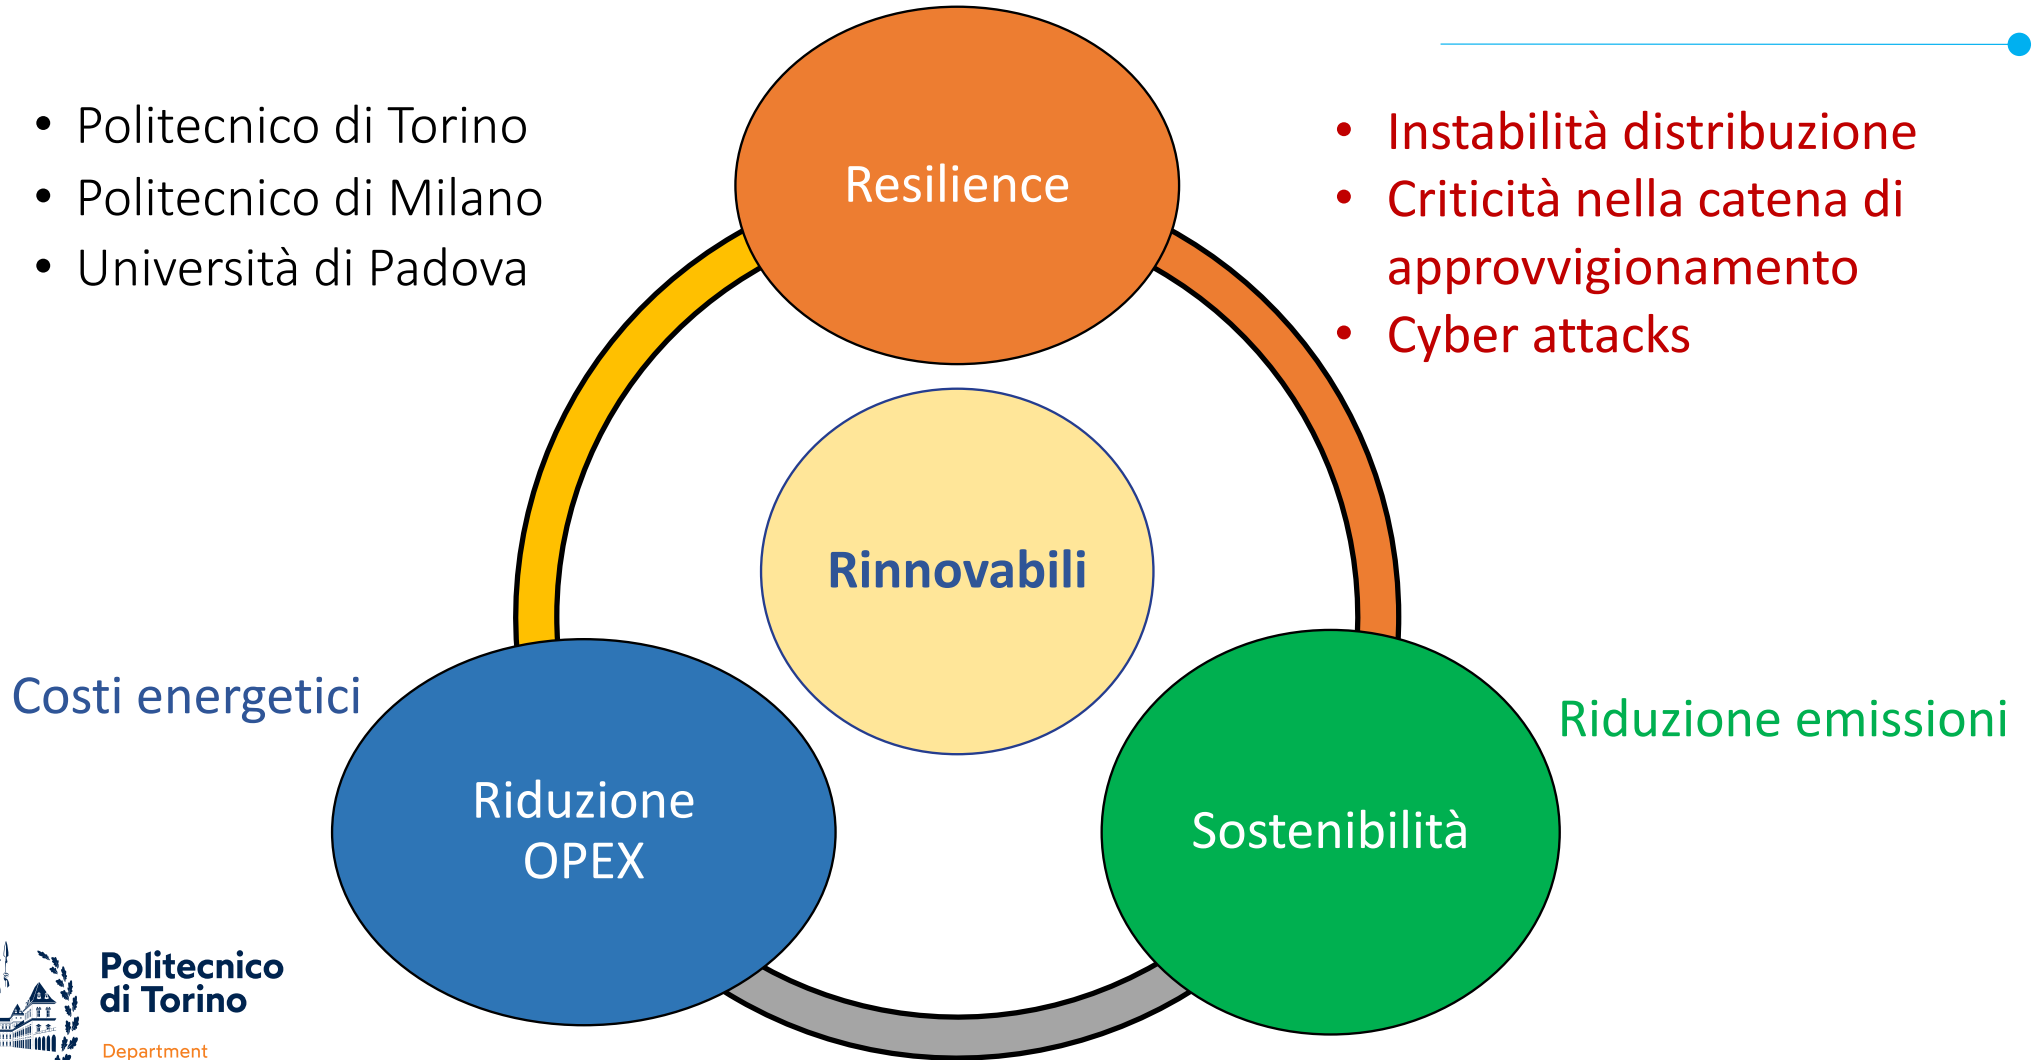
• Politecnico di Torino
• Politecnico di Milano
• Università di Padova

Resilience

• Instabilità distribuzione
• Criticità nella catena di approvvigionamento
• Cyber attacks

Rinnovabili

Costi energetici

Riduzione OPEX

Sostenibilità

Riduzione emissioni

Politecnico di Torino
Department